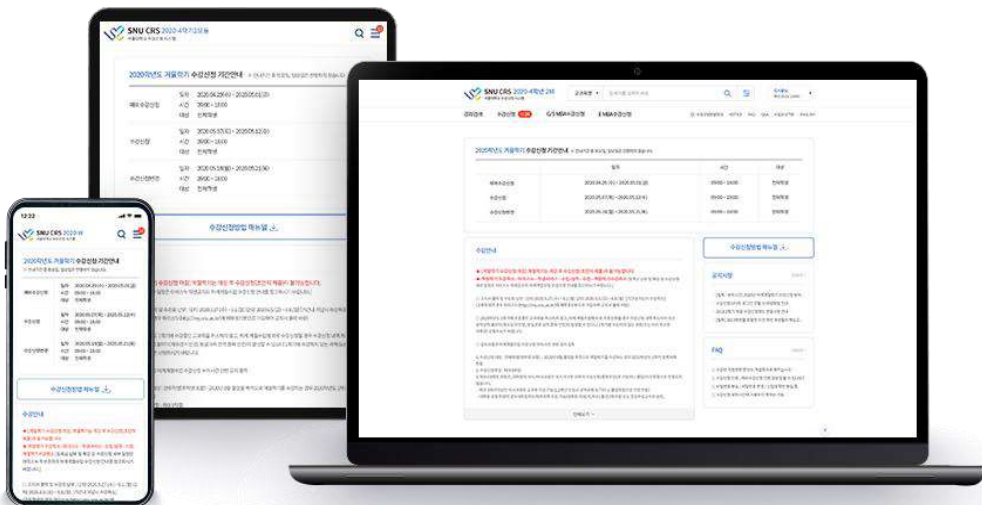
SNU CRS 2020-겨울학기 수강신청

2020학년도 겨울학기 수강신청 기간안내

예비수강신청
일자 2020.04.29(수) ~ 2020.05.01(금)
시간 09:00 ~ 18:00
대상 전체학생

수강신청
일자 2020.05.07(목) ~ 2020.05.12(화)
시간 09:00 ~ 18:00
대상 전체학생

수강신청변경
일자 2020.05.18(월) ~ 2020.05.21(목)
시간 09:00 ~ 18:00
대상 전체학생

수강신청방법 매뉴얼

SNU CRS 2020-겨울학기

관심강좌 수강신청 장바구니 MBA수강신청 EMBA수강신청

2020학년도 겨울학기 수강신청 기간안내

| | 일자 | 시간 | 대상 |
|---|---|---|---|
| 예비수강신청 | 2020.04.29(수) ~ 2020.05.01(금) | 09:00 ~ 18:00 | 전체학생 |
| 수강신청 | 2020.05.07(목) ~ 2020.05.12(화) | 09:00 ~ 18:00 | 전체학생 |
| 수강신청변경 | 2020.05.18(월) ~ 2020.05.21(목) | 09:00 ~ 18:00 | 전체학생 |

수강안내

수강신청방법 매뉴얼

공지사항

FAQ

12:22

SNU CRS 2020-겨울

2020학년도 겨울학기 수강신청 기간안내

수강신청방법 매뉴얼

수강안내